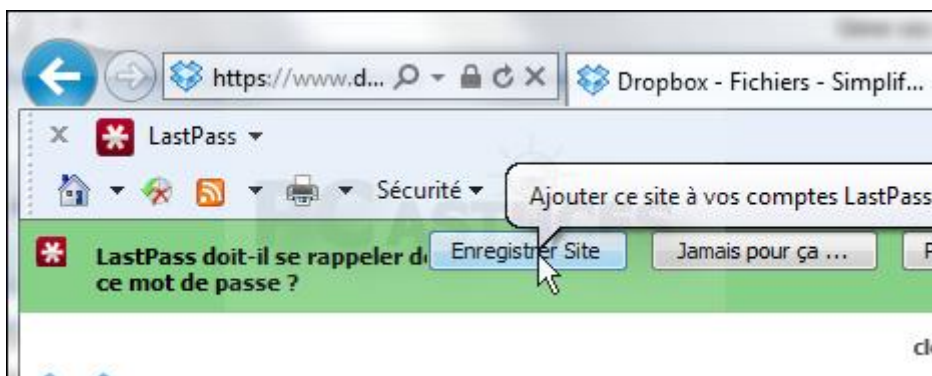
https://www.d...

Dropbox - Fichiers - Simplif...

LastPass

Sécurité

Ajouter ce site à vos comptes LastPass

LastPass doit-il se rappeler d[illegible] ce mot de passe ?

Enregistrer Site

Jamais pour ça ...

cl